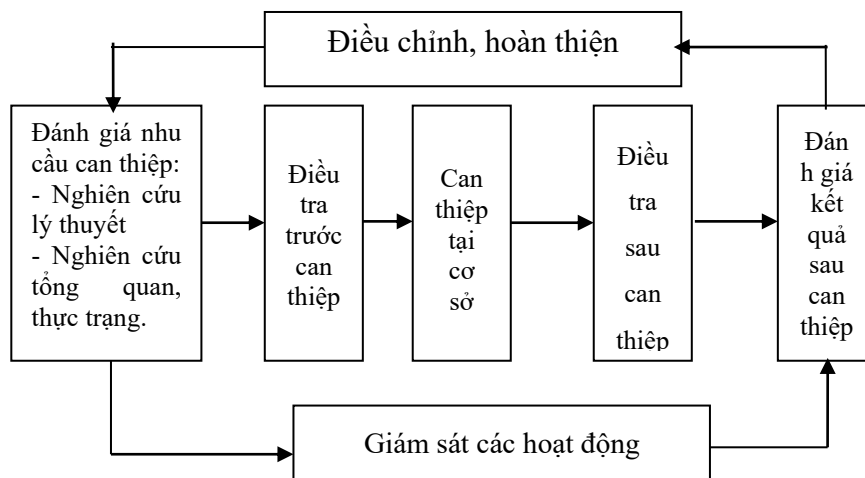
Điều chỉnh, hoàn thiện

Đánh giá nhu cầu can thiệp:
- Nghiên cứu lý thuyết
- Nghiên cứu tổng quan, thực trạng.

Điều tra trước can thiệp

Can thiệp tại cơ sở

Điều tra sau can thiệp

Đánh giá kết quả sau can thiệp

Giám sát các hoạt động